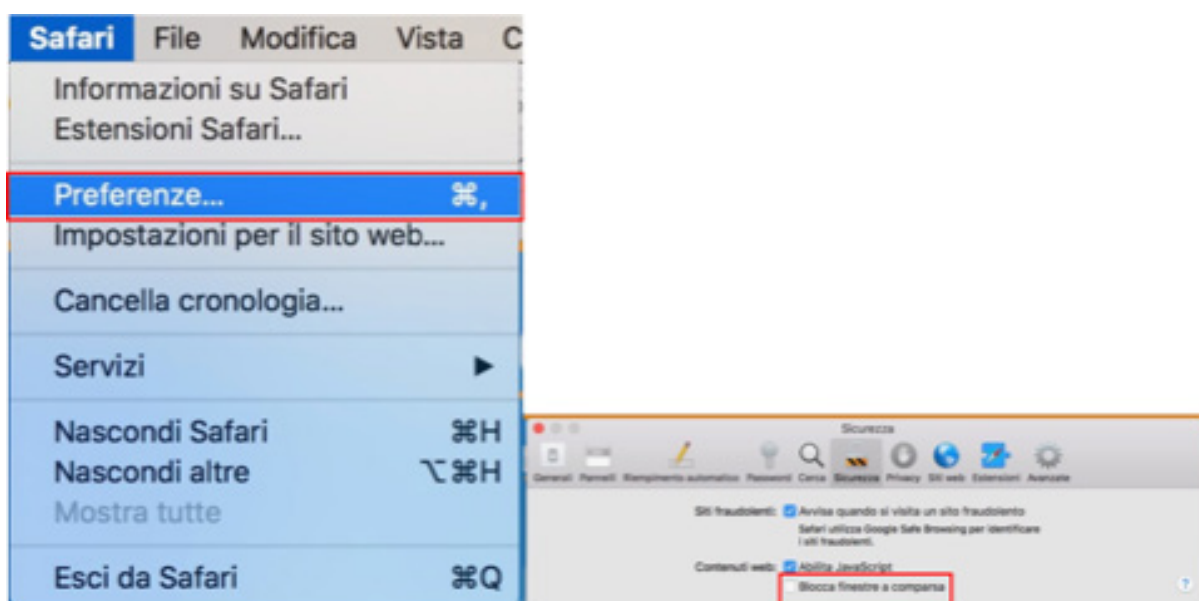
Safari File Modifica Vista C

Informazioni su Safari
Estensioni Safari...

Preferenze... ⌘,
Impostazioni per il sito web...

Cancella cronologia...

Servizi ▶

Nascondi Safari ⌘H
Nascondi altre ⌥⌘H
Mostra tutte

Esci da Safari ⌘Q

Sicurezza

Generali Pannelli Riempimento automatico Password Cerca Sicurezza Privacy Siti web Estensioni Avanzate

Siti fraudolenti: Avvisa quando si visita un sito fraudolento
Safari utilizza Google Safe Browsing per identificare i siti fraudolenti.

Contenuti web: Abilita JavaScript
Blocca finestre a comparsa

?